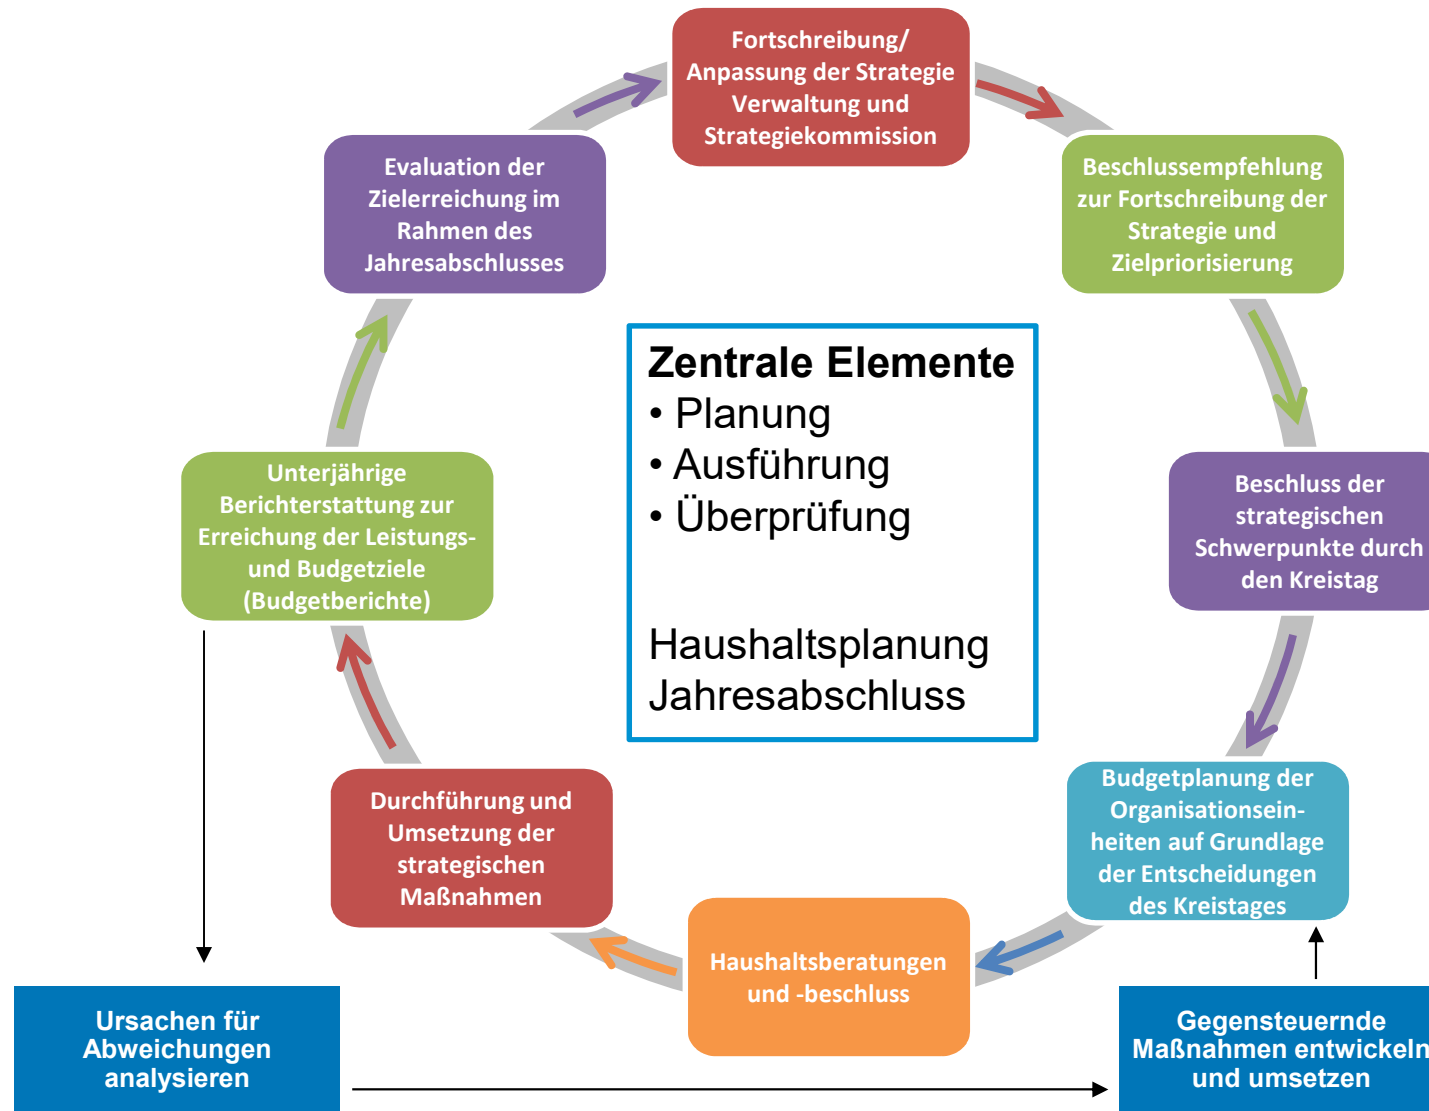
Fortschreibung/ Anpassung der Strategie Verwaltung und Strategiekommission

Beschlussempfehlung zur Fortschreibung der Strategie und Zielpriorisierung

Beschluss der strategischen Schwerpunkte durch den Kreistag

Budgetplanung der Organisationseinheiten auf Grundlage der Entscheidungen des Kreistages

Haushaltsberatungen und -beschluss

Durchführung und Umsetzung der strategischen Maßnahmen

Unterjährige Berichterstattung zur Erreichung der Leistungs- und Budgetziele (Budgetberichte)

Evaluation der Zielerreichung im Rahmen des Jahresabschlusses

Zentrale Elemente
• Planung
• Ausführung
• Überprüfung

Haushaltsplanung
Jahresabschluss

Ursachen für Abweichungen analysieren

Gegensteuernde Maßnahmen entwickeln und umsetzen